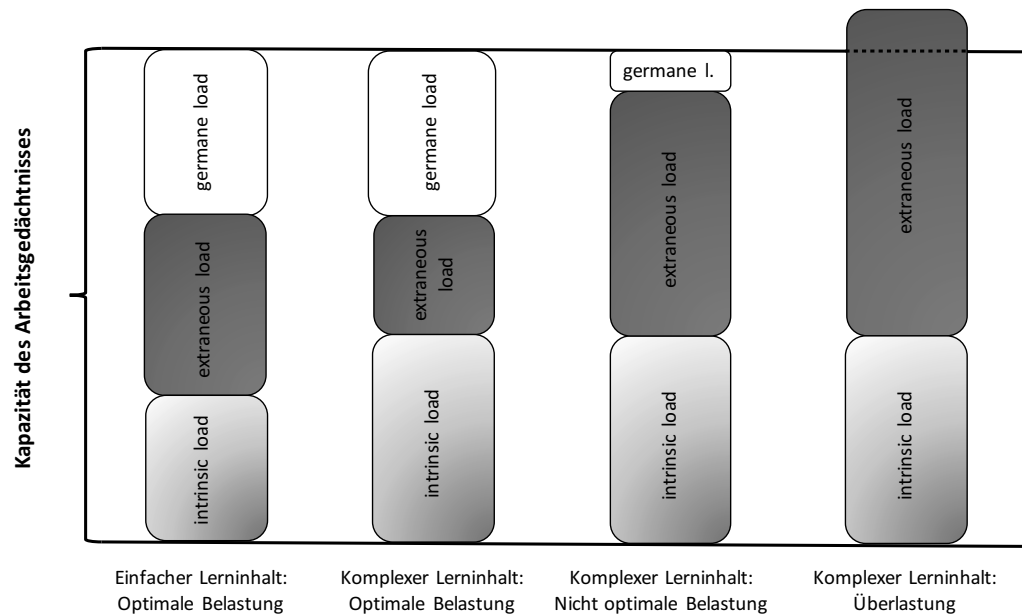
Kapazität des Arbeitsgedächtnisses

germane load

extraneous load

intrinsic load

germane load

extraneous load

intrinsic load

germane l.

extraneous load

intrinsic load

extraneous load

intrinsic load

Einfacher Lerninhalt: Optimale Belastung

Komplexer Lerninhalt: Optimale Belastung

Komplexer Lerninhalt: Nicht optimale Belastung

Komplexer Lerninhalt: Überlastung